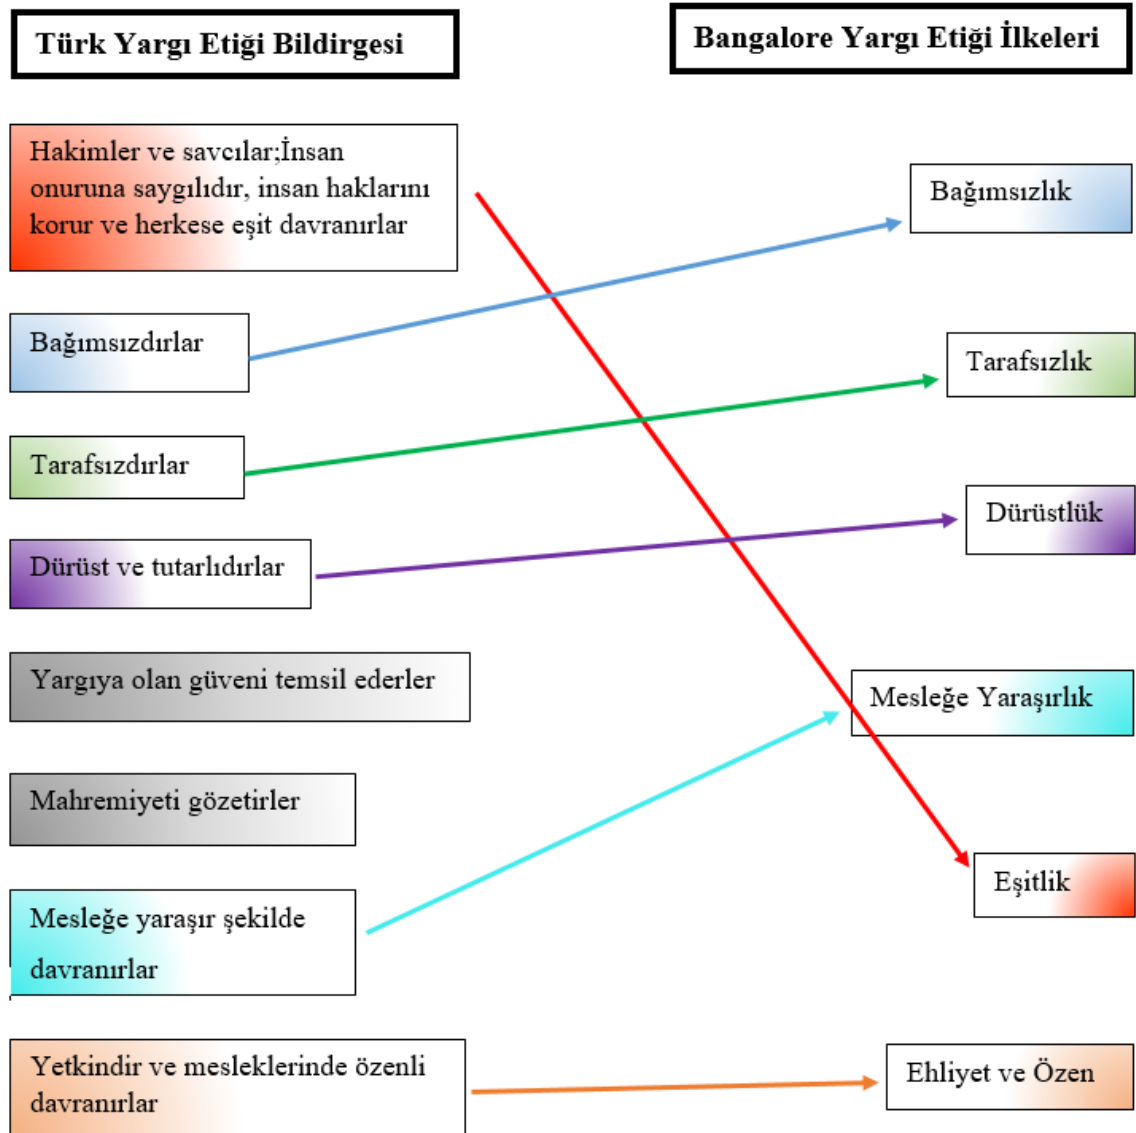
Türk Yargı Etiği Bildirgesi

Bangalore Yargı Etiği İlkeleri

Hakimler ve savcılar;İnsan onuruna saygılıdır, insan haklarını korur ve herkese eşit davranırlar

Bağımsızlık

Bağımsızdırlar

Tarafsızlık

Tarafsızdırlar

Dürüstlük

Dürüst ve tutarlıdırlar

Yargıya olan güveni temsil ederler

Mesleğe Yaraşırlık

Mahremiyeti gözetirler

Eşitlik

Mesleğe yaraşır şekilde davranırlar

Yetkindir ve mesleklerinde özenli davranırlar

Ehliyet ve Özen